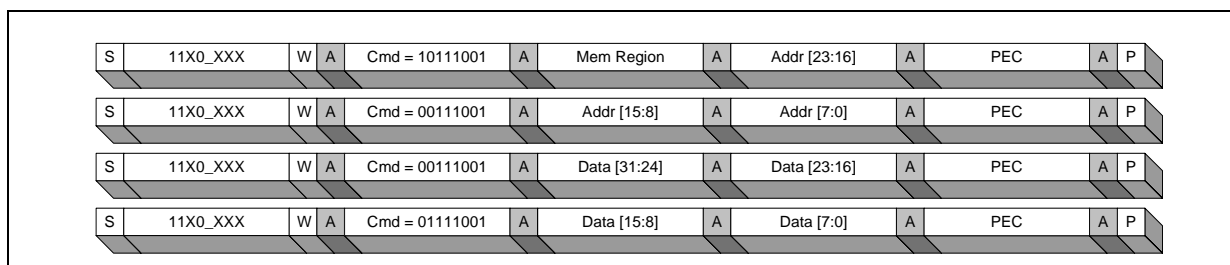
| S | 11X0_XXX | W | A | Cmd = 10111001 | A | Mem Region | A | Addr [23:16] | A | PEC | A | P |
|---|---|---|---|---|---|---|---|---|---|---|---|---|
| S | 11X0_XXX | W | A | Cmd = 00111001 | A | Addr [15:8] | A | Addr [7:0] | A | PEC | A | P |
| S | 11X0_XXX | W | A | Cmd = 00111001 | A | Data [31:24] | A | Data [23:16] | A | PEC | A | P |
| S | 11X0_XXX | W | A | Cmd = 01111001 | A | Data [15:8] | A | Data [7:0] | A | PEC | A | P |